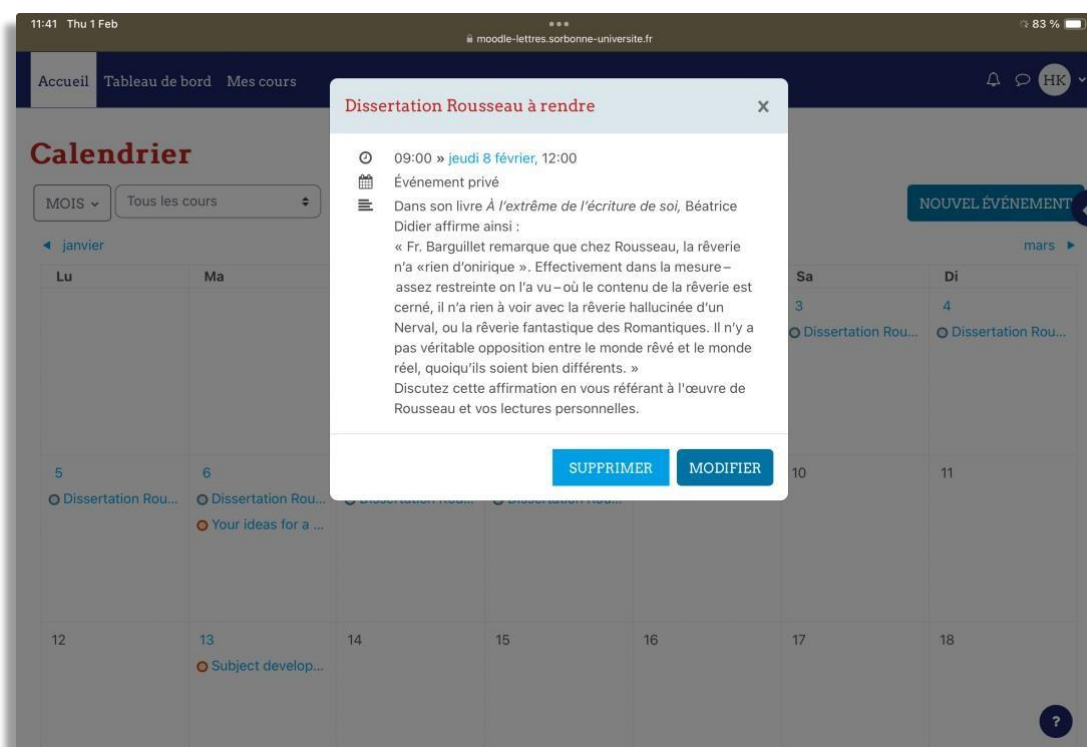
11:41 Thu 1 Feb
moodle-lettres.sorbonne-universite.fr
83 %

Accueil Tableau de bord Mes cours
HK

Calendrier

MOIS
Tous les cours

◄ janvier

| Lu | Ma | | | | Sa | Di |
|---|---|---|---|---|---|---|
| | | | | | 3 Dissertation Rou... | 4 Dissertation Rou... |
| 5 Dissertation Rou... | 6 Dissertation Rou... Your ideas for a ... | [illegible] | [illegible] | | 10 | 11 |
| 12 | 13 Subject develop... | 14 | 15 | 16 | 17 | 18 |

NOUVEL ÉVÉNEMENT
mars ►

Dissertation Rousseau à rendre

09:00 » jeudi 8 février, 12:00
Événement privé
Dans son livre À l'extrême de l'écriture de soi, Béatrice Didier affirme ainsi :
« Fr. Barguillet remarque que chez Rousseau, la rêverie n'a «rien d'onirique ». Effectivement dans la mesure – assez restreinte on l'a vu – où le contenu de la rêverie est cerné, il n'a rien à voir avec la rêverie hallucinée d'un Nerval, ou la rêverie fantastique des Romantiques. Il n'y a pas véritable opposition entre le monde rêvé et le monde réel, quoiqu'ils soient bien différents. »
Discutez cette affirmation en vous référant à l'œuvre de Rousseau et vos lectures personnelles.

SUPPRIMER
MODIFIER

?